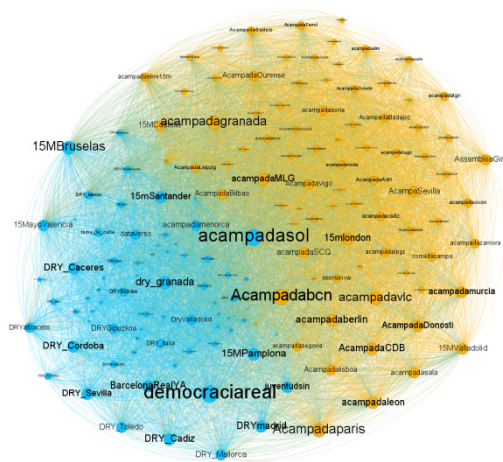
AcampadaTarra
acampadaSoria
acampadaetret15m
AcampadaOurense
acampadagironi
15MBruselas
acampadagranada
AssembleaGir
acampadaMLG
AcampadaLeon
15mSantander
AcampadaBilbao
acampadavigo
AcampaSevilla
15MayoValencia
dataverso
acampadamenorca
acampadasol
15mlondon
acampadaSCQ
acampadazamora
DRY_Caceres
dry_granada
Acampadabcn
acampadavlc
acampadamurcia
DRYGipuzkoa
DryValladolid
acampadaberlin
AcampadaDonosti
DRYAlbacete
DRY_Cordoba
15MPamplona
AcampadaCDB
15MValladolid
BarcelonaRealYA
juventudsin
DRY_Sevilla
democraciareal
acampadaleon
DRY_Toledo
DRYmadrid
DRY_Cadiz
Acampadaparis
DRY_Mallorca